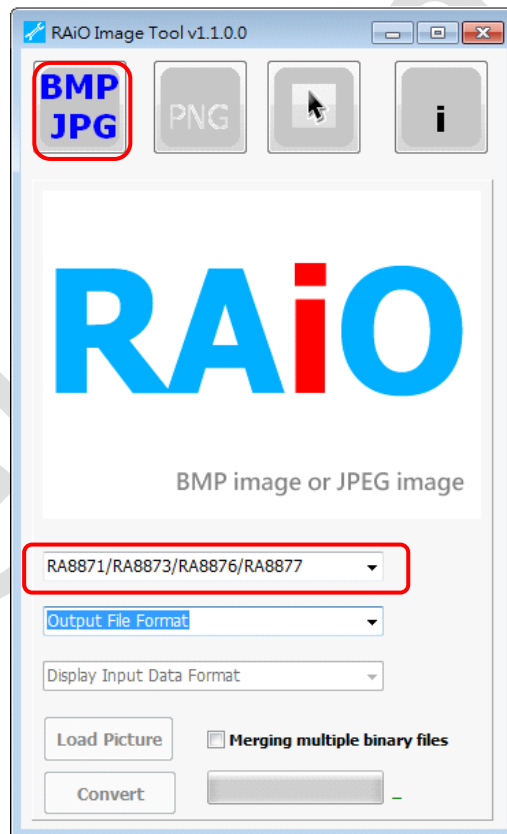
RAiO Image Tool v1.1.0.0

BMP
JPG

PNG

i

RAiO

BMP image or JPEG image

RA8871/RA8873/RA8876/RA8877

Output File Format

Display Input Data Format

Load Picture

Merging multiple binary files

Convert